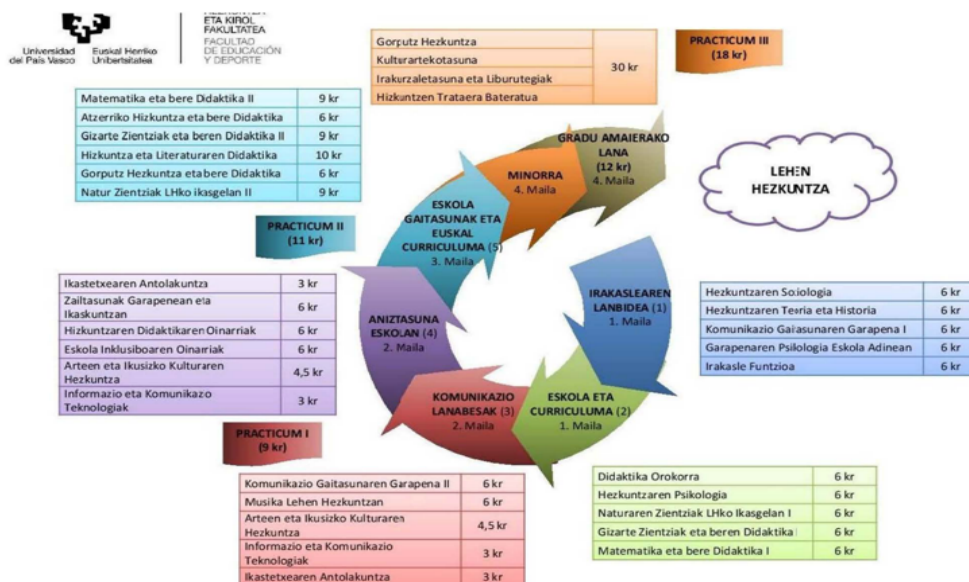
Universidad del País Vasco
Euskal Herriko Unibertsitatea
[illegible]
ETA KIROL FAKULTATEA
FACULTAD DE EDUCACIÓN Y DEPORTE

| Gorputz Hezkuntza | 30 kr |
|---|---|
| Kulturartekotasuna | |
| Irakurzaletasuna eta Liburutegiak | |
| Hizkuntzen Trataera Bateratua | |

PRACTICUM III (18 kr)

| Matematika eta bere Didaktika II | 9 kr |
|---|---|
| Atzerriko Hizkuntza eta bere Didaktika | 6 kr |
| Gizarte Zientziak eta beren Didaktika II | 9 kr |
| Hizkuntza eta Literaturaren Didaktika | 10 kr |
| Gorputz Hezkuntza eta bere Didaktika | 6 kr |
| Natur Zientziak LHko ikasgelan II | 9 kr |

GRADU AMAIERAKO LANA (12 kr) 4. Maila

MINORRA 4. Maila

LEHEN HEZKUNTZA

ESKOLA GAITASUNAK ETA EUSKAL CURRICULUMA (5) 3. Maila

PRACTICUM II (11 kr)

IRAKASLEAREN LANBIDEA (1) 1. Maila

| Hezkuntzaren Soziologia | 6 kr |
|---|---|
| Hezkuntzaren Teoria eta Historia | 6 kr |
| Komunikazio Gaitasunaren Garapena I | 6 kr |
| Garapenaren Psikologia Eskola Adinean | 6 kr |
| Irakasle Funtzioa | 6 kr |

| Ikastetxearen Antolakuntza | 3 kr |
|---|---|
| Zailtasunak Garapenean eta Ikaskuntzan | 6 kr |
| Hizkuntzaren Didaktikaren Oinarriak | 6 kr |
| Eskola Inklusiboaren Oinarriak | 6 kr |
| Arteen eta Ikusizko Kulturaren Hezkuntza | 4,5 kr |
| Informazio eta Komunikazio Teknologiak | 3 kr |

ANIZTASUNA ESKOLAN (4) 2. Maila

KOMUNIKAZIO LANABESAK (3) 2. Maila

ESKOLA ETA CURRICULUMA (2) 1. Maila

PRACTICUM I (9 kr)

| Komunikazio Gaitasunaren Garapena II | 6 kr |
|---|---|
| Musika Lehen Hezkuntzan | 6 kr |
| Arteen eta Ikusizko Kulturaren Hezkuntza | 4,5 kr |
| Informazio eta Komunikazio Teknologiak | 3 kr |
| Ikastetxearen Antolakuntza | 3 kr |

| Didaktika Orokorra | 6 kr |
|---|---|
| Hezkuntzaren Psikologia | 6 kr |
| Naturaren Zientziak LHko Ikasgelan I | 6 kr |
| Gizarte Zientziak eta beren Didaktika I | 6 kr |
| Matematika eta bere Didaktika I | 6 kr |